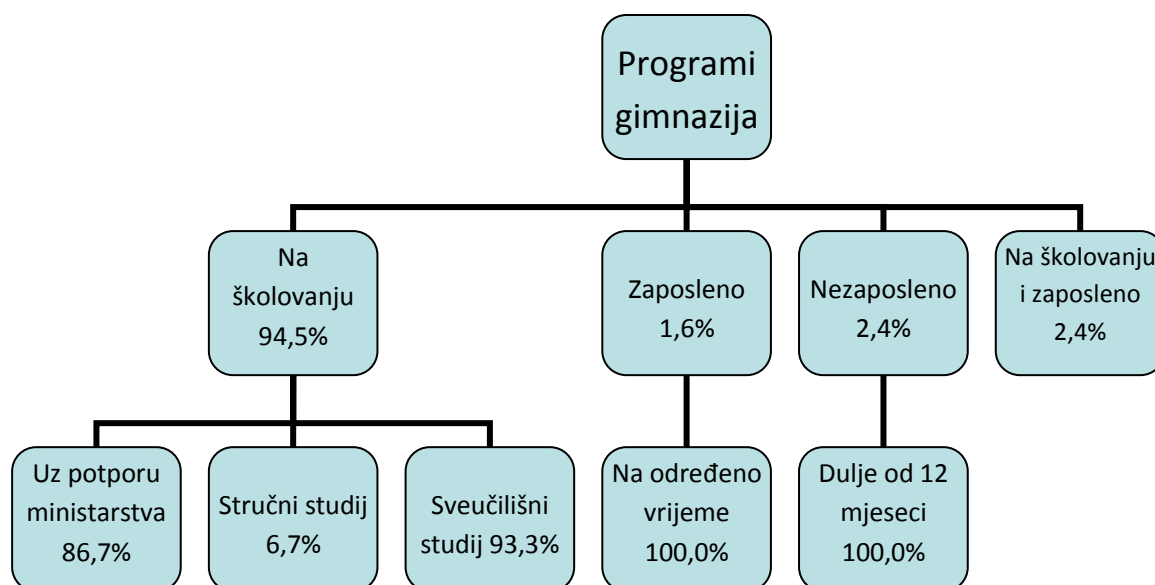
Programi gimnazija

Na školovanju 94,5%

Zaposleno 1,6%

Nezaposleno 2,4%

Na školovanju i zaposleno 2,4%

Uz potporu ministarstva 86,7%

Stručni studij 6,7%

Sveučilišni studij 93,3%

Na određeno vrijeme 100,0%

Dulje od 12 mjeseci 100,0%